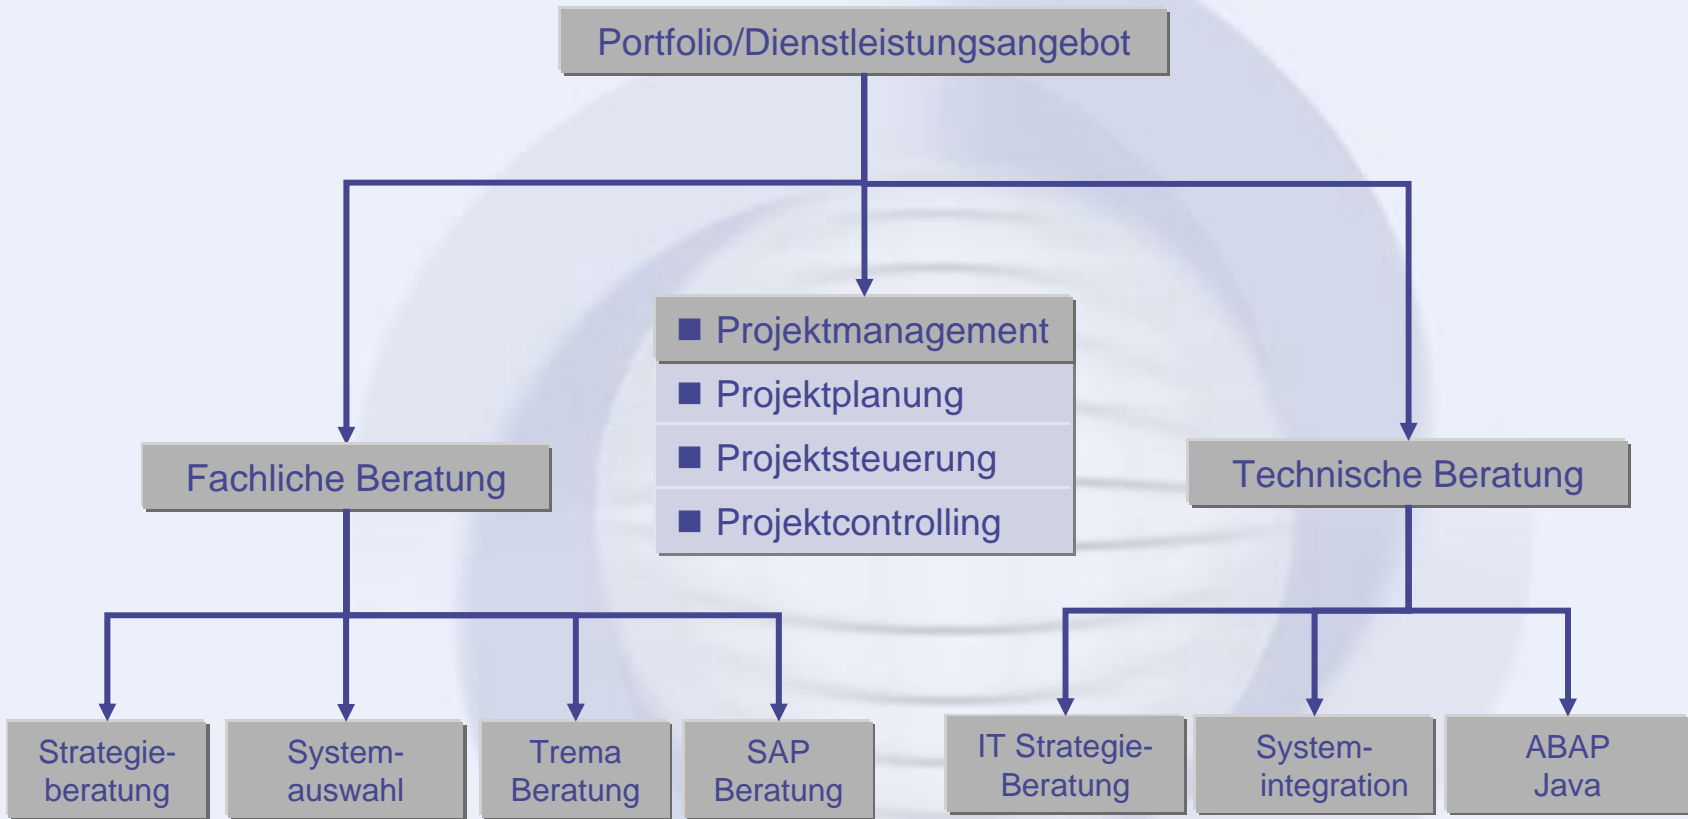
Portfolio/Dienstleistungsangebot

■ Projektmanagement
■ Projektplanung
■ Projektsteuerung
■ Projektcontrolling

Fachliche Beratung

Technische Beratung

Strategieberatung

Systemauswahl

Trema Beratung

SAP Beratung

IT Strategie-Beratung

Systemintegration

ABAP Java